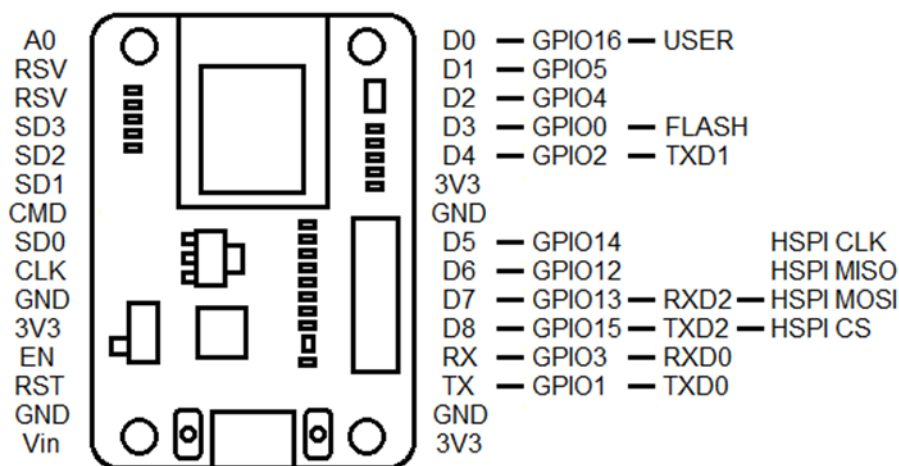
A0
RSV
RSV
SD3
SD2
SD1
CMD
SD0
CLK
GND
3V3
EN
RST
GND
Vin

D0 — GPIO16 — USER
D1 — GPIO5
D2 — GPIO4
D3 — GPIO0 — FLASH
D4 — GPIO2 — TXD1
3V3
GND
D5 — GPIO14 HSPI CLK
D6 — GPIO12 HSPI MISO
D7 — GPIO13 — RXD2 — HSPI MOSI
D8 — GPIO15 — TXD2 — HSPI CS
RX — GPIO3 — RXD0
TX — GPIO1 — TXD0
GND
3V3